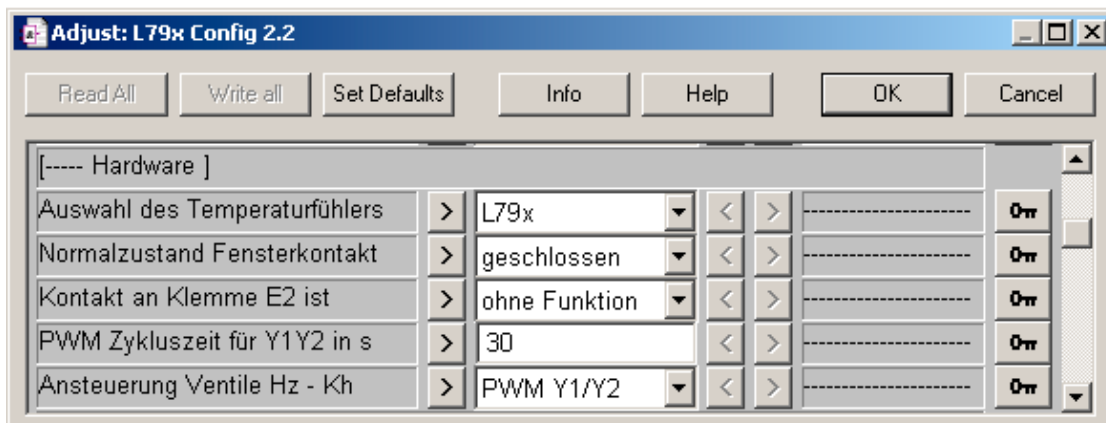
Adjust: L79x Config 2.2

Read All | Write all | Set Defaults | Info | Help | OK | Cancel

[----- Hardware ]

| | | | | | |
|---|---|---|---|---|---|
| Auswahl des Temperaturfühlers | > | L79x | < | > | ---------------------- |
| Normalzustand Fensterkontakt | > | geschlossen | < | > | ---------------------- |
| Kontakt an Klemme E2 ist | > | ohne Funktion | < | > | ---------------------- |
| PWM Zykluszeit für Y1Y2 in s | > | 30 | < | > | ---------------------- |
| Ansteuerung Ventile Hz - Kh | > | PWM Y1/Y2 | < | > | ---------------------- |